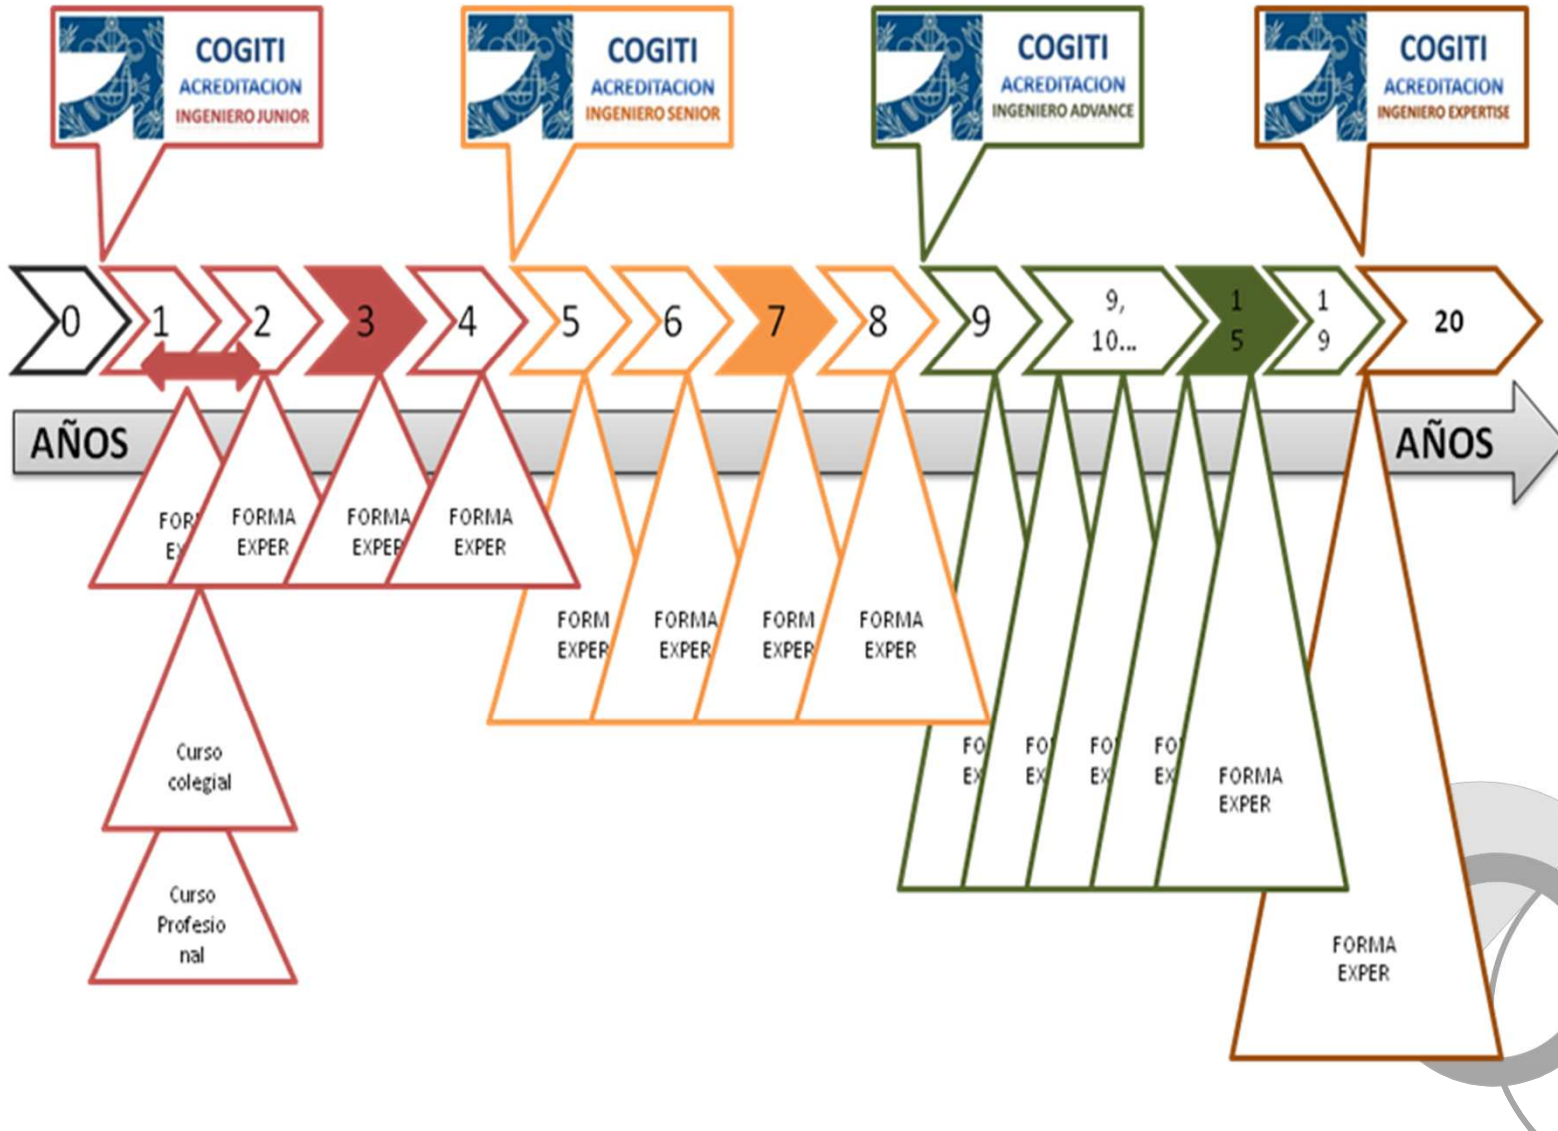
COGITI
ACREDITACION
INGENIERO JUNIOR

COGITI
ACREDITACION
INGENIERO SENIOR

COGITI
ACREDITACION
INGENIERO ADVANCE

COGITI
ACREDITACION
INGENIERO EXPERTISE

0 1 2 3 4 5 6 7 8 9 9, 10... 1 5 1 9 20

AÑOS

AÑOS

FOR EX

FORMA EXPER

FORMA EXPER

FORMA EXPER

Curso colegial

Curso Profesio nal

FORM EXPER

FORMA EXPER

FORM EXPER

FORMA EXPER

FO EX

FO EX

FO EX

FO EX

FORMA EXPER

FORMA EXPER